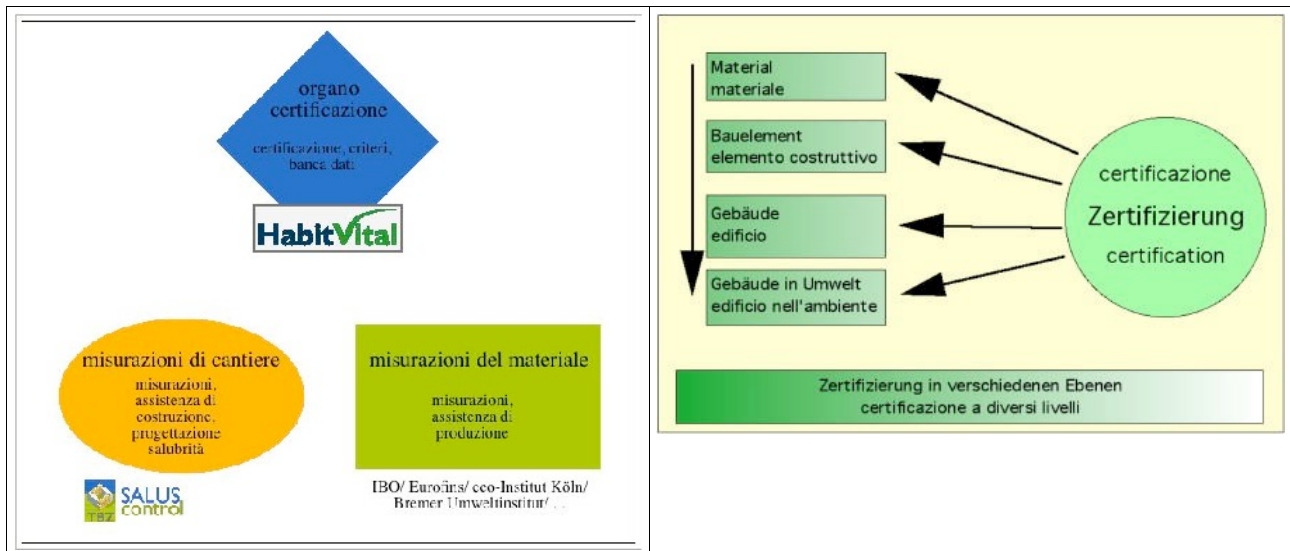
organo certificazione

certificazione, criteri, banca dati

HabitVital

misurazioni di cantiere

misurazioni, assistenza di costruzione, progettazione salubrità

SALUS control

TBZ

misurazioni del materiale

misurazioni, assistenza di produzione

IBO/ Eurofins/ eco-Institut Köln/ Bremer Umweltinstitut/ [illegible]

Material
materiale

Bauelement
elemento costruttivo

Gebäude
edificio

Gebäude in Umwelt
edificio nell'ambiente

certificazione
Zertifizierung
certification

Zertifizierung in verschiedenen Ebenen
certificazione a diversi livelli